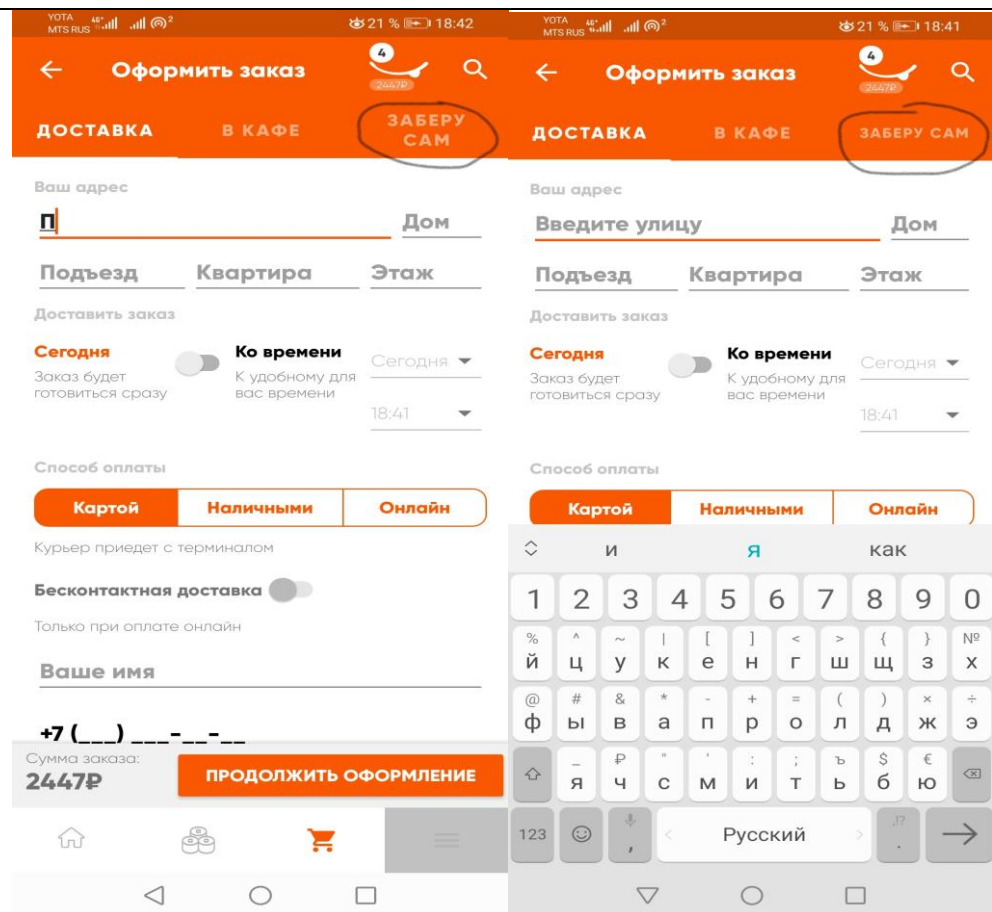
YOTA MTS RUS 4G 21 % 18:42

Оформить заказ 4 2447₽

ДОСТАВКА В КАФЕ ЗАБЕРУ САМ

Ваш адрес
п Дом
Подъезд Квартира Этаж

Доставить заказ
Сегодня
Заказ будет готовиться сразу
Ко времени
К удобному для вас времени
Сегодня
18:41

Способ оплаты
Картой Наличными Онлайн

Курьер приедет с терминалом

Бесконтактная доставка
Только при оплате онлайн

Ваше имя

+7 (___) ___-__-__

Сумма заказа:
2447₽
ПРОДОЛЖИТЬ ОФОРМЛЕНИЕ

YOTA MTS RUS 4G 21 % 18:41

Оформить заказ 4 2447₽

ДОСТАВКА В КАФЕ ЗАБЕРУ САМ

Ваш адрес
Введите улицу Дом
Подъезд Квартира Этаж

Доставить заказ
Сегодня
Заказ будет готовиться сразу
Ко времени
К удобному для вас времени
Сегодня
18:41

Способ оплаты
Картой Наличными Онлайн

и я как

1 2 3 4 5 6 7 8 9 0
% ^ ~ | [ ] < > { } №
й ц у к е н г ш щ з х
@ # & * - + = ( ) × ÷
ф ы в а п р о л д ж э
_ ₽ " ' : ; ъ $ €
я ч с м и т ь б ю
123 , Русский . ,!?